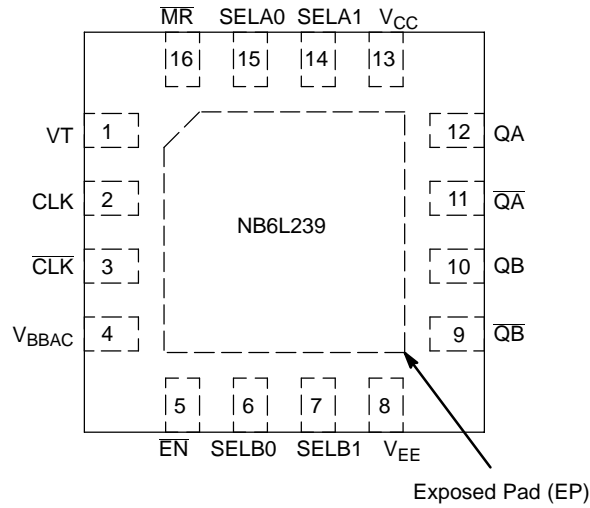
$\overline{MR}$ SELA0 SELA1 $V_{CC}$

16 15 14 13

VT 1

CLK 2

$\overline{CLK}$ 3

$V_{BBAC}$ 4

NB6L239

12 QA

11 $\overline{QA}$

10 QB

9 $\overline{QB}$

5 6 7 8

$\overline{EN}$ SELB0 SELB1 $V_{EE}$

Exposed Pad (EP)